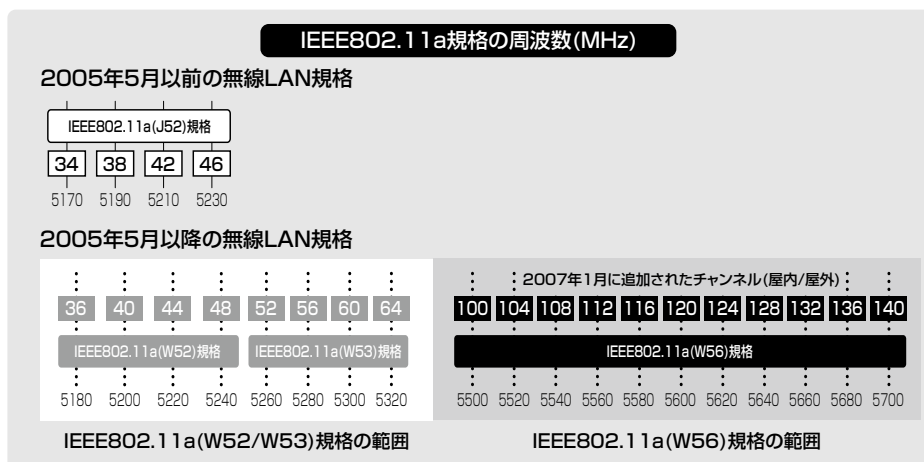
IEEE802.11a規格の周波数(MHz)

2005年5月以前の無線LAN規格

IEEE802.11a(J52)規格

34 38 42 46

5170 5190 5210 5230

2005年5月以降の無線LAN規格

36 40 44 48 52 56 60 64

IEEE802.11a(W52)規格 IEEE802.11a(W53)規格

5180 5200 5220 5240 5260 5280 5300 5320

2007年1月に追加されたチャンネル(屋内/屋外)

100 104 108 112 116 120 124 128 132 136 140

IEEE802.11a(W56)規格

5500 5520 5540 5560 5580 5600 5620 5640 5660 5680 5700

IEEE802.11a(W52/W53)規格の範囲

IEEE802.11a(W56)規格の範囲